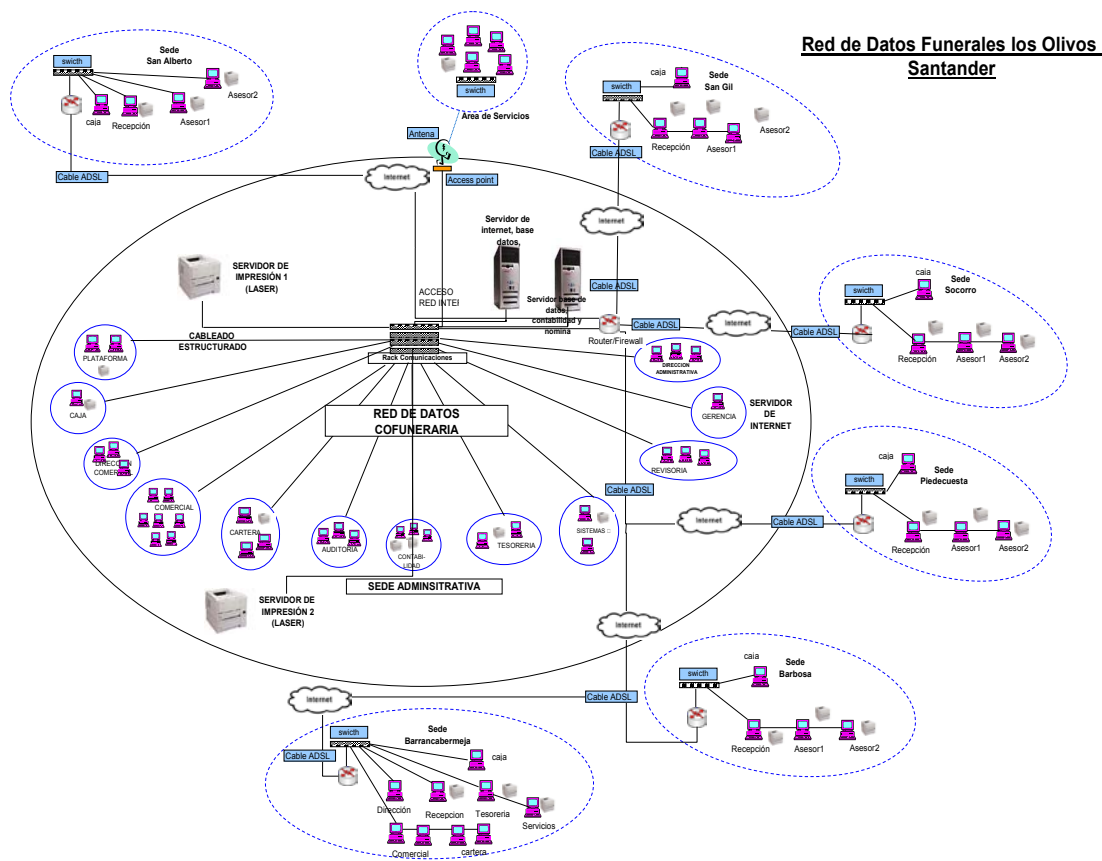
Red de Datos Funerales los Olivos Santander

Sede San Alberto
swicth
caja
Recepción
Asesor1
Asesor2
Cable ADSL

swicth
Area de Servicios
Antena
Access point

Sede San Gil
switch
caja
Recepción
Asesor1
Asesor2
Cable ADSL

Internet

Servidor de internet, base datos,
Servidor base de datos, contabilidad y nomina
SERVIDOR DE IMPRESIÓN 1 (LASER)
ACCESO RED INTEI
CABLEADO ESTRUCTURADO
Rack Comunicaciones
Router/Firewall
Cable ADSL
Cable ADSL
Cable ADSL

Sede Socorro
swicth
caja
Recepción
Asesor1
Asesor2

PLATAFORMA
CAJA
DIRECCIÓN ADMINISTRATIVA
GERENCIA
SERVIDOR DE INTERNET
RED DE DATOS COFUNERARIA
DIRECCIÓN COMERCIAL
REVISORIA
COMERCIAL
CARTERA
AUDITORIA
CONTABI-LIDAD
TESORERIA
SISTEMAS
Cable ADSL
Cable ADSL

Sede Piedecuesta
swicth
caja
Recepción
Asesor1
Asesor2

SEDE ADMINSITRATIVA
SERVIDOR DE IMPRESIÓN 2 (LASER)

Internet
Internet
Cable ADSL

Sede Barbosa
swicth
caja
Recepción
Asesor1
Asesor2

Sede Barrancabermeja
Cable ADSL
caja
Dirección
Recepcion
Tesoreria
Servicios
Comercial
cartera